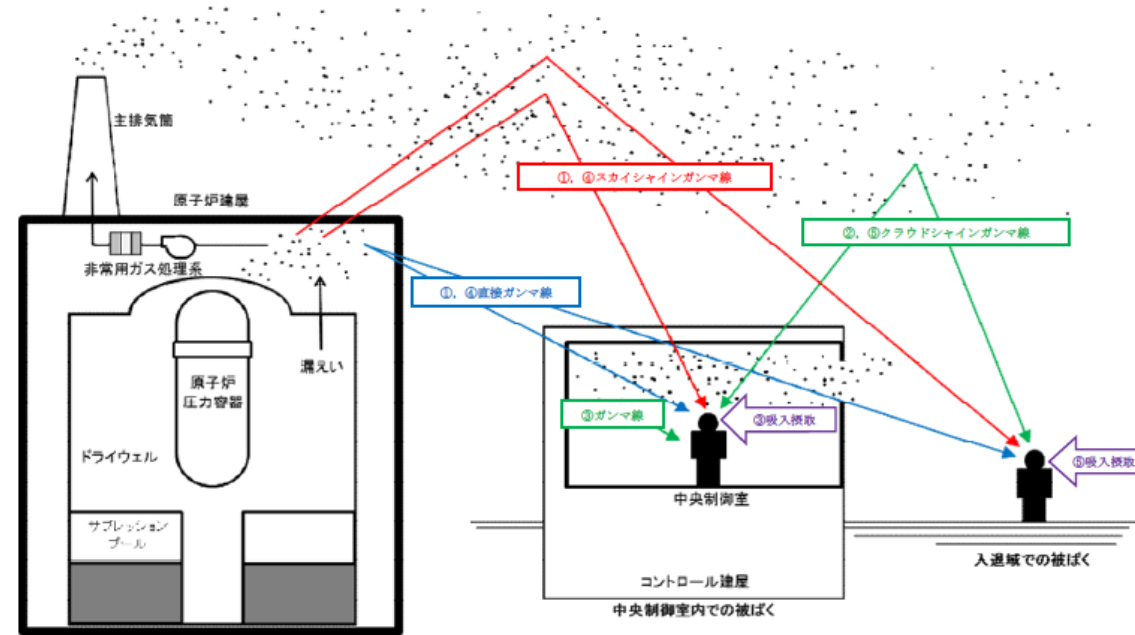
主排気筒

原子炉建屋

非常用ガス処理系

①，④スカイシャインガンマ線

②，⑤クラウドシャインガンマ線

①，④直接ガンマ線

漏えい

原子炉圧力容器

ドライウェル

サプレッションプール

③ガンマ線

③吸入摂取

⑤吸入摂取

中央制御室

コントロール建屋

中央制御室内での被ばく

入退域での被ばく